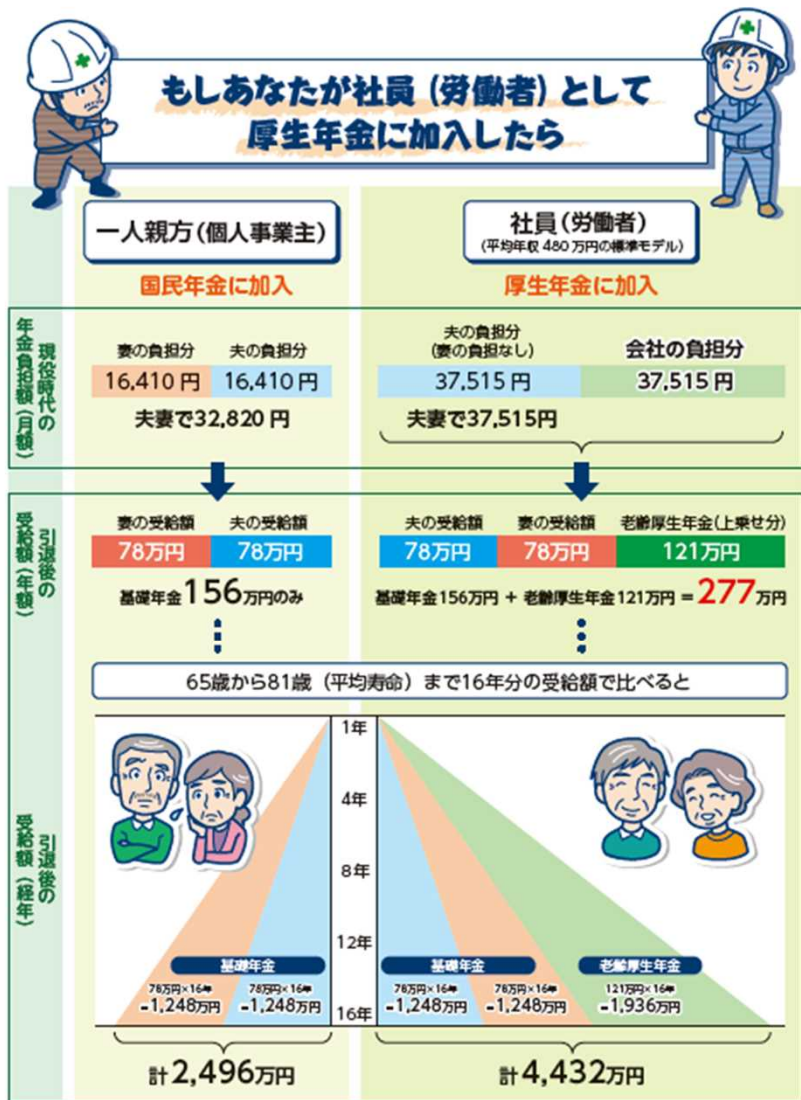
もしあなたが社員（労働者）として厚生年金に加入したら

一人親方（個人事業主）

国民年金に加入

社員（労働者）
（平均年収 480 万円の標準モデル）

厚生年金に加入

現役時代の年金負担額（月額）

妻の負担分 16,410円
夫の負担分 16,410円
夫妻で32,820円

夫の負担分（妻の負担なし） 37,515円
会社の負担分 37,515円
夫妻で37,515円

引退後の受給額（年額）

妻の受給額 78万円
夫の受給額 78万円
基礎年金156万円のみ

夫の受給額 78万円
妻の受給額 78万円
老齢厚生年金（上乗せ分） 121万円
基礎年金156万円 + 老齢厚生年金121万円 = 277万円

65歳から81歳（平均寿命）まで16年分の受給額で比べると

引退後の受給額（経年）

1年
4年
8年
12年
16年

基礎年金
78万円×16年 =1,248万円
78万円×16年 =1,248万円

基礎年金
78万円×16年 =1,248万円
78万円×16年 =1,248万円
老齢厚生年金
121万円×16年 =1,936万円

計2,496万円

計4,432万円